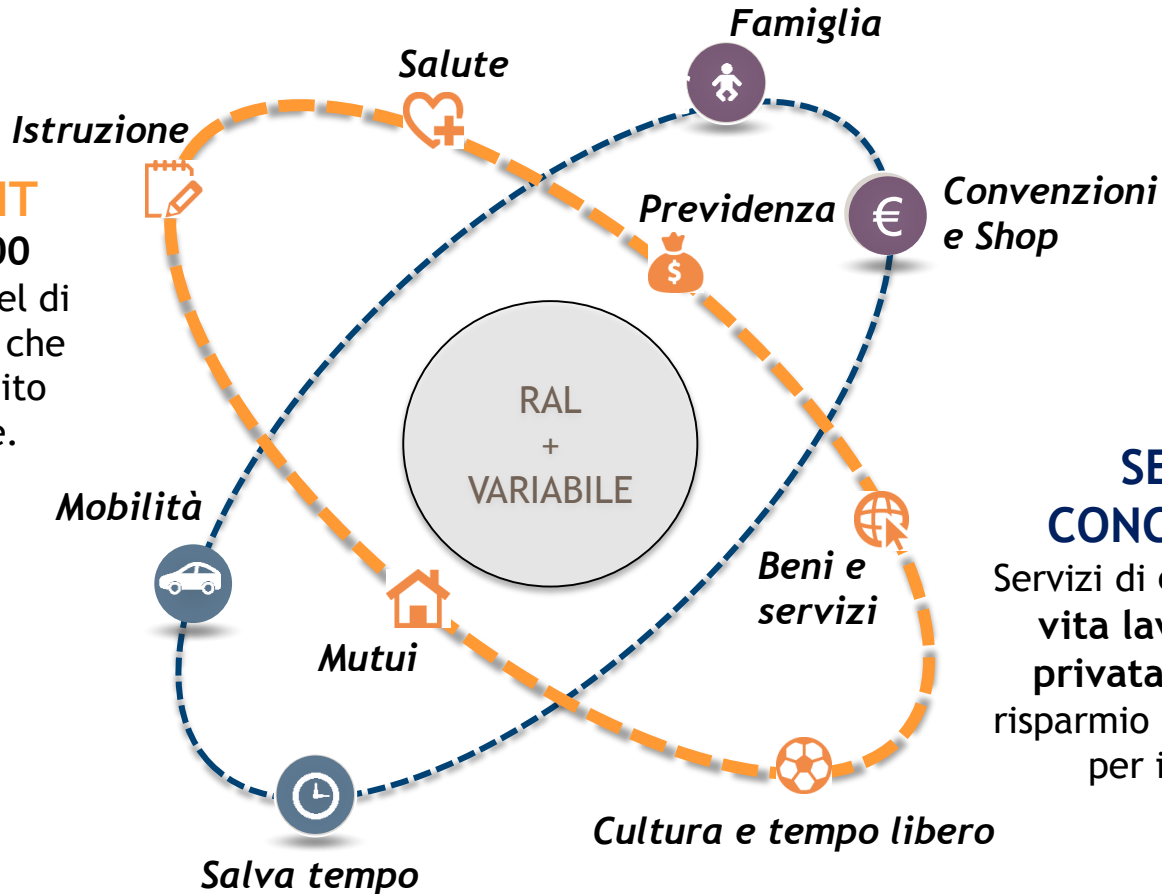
IT
00
el di
che
ito
e.

Famiglia
Salute
Istruzione
Previdenza
Convenzioni e Shop

RAL
+
VARIABILE

Mobilità
Beni e servizi
Mutui
Salva tempo
Cultura e tempo libero

SE
CONC
Servizi di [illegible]
vita lav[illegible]
privata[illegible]
risparmio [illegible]
per i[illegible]